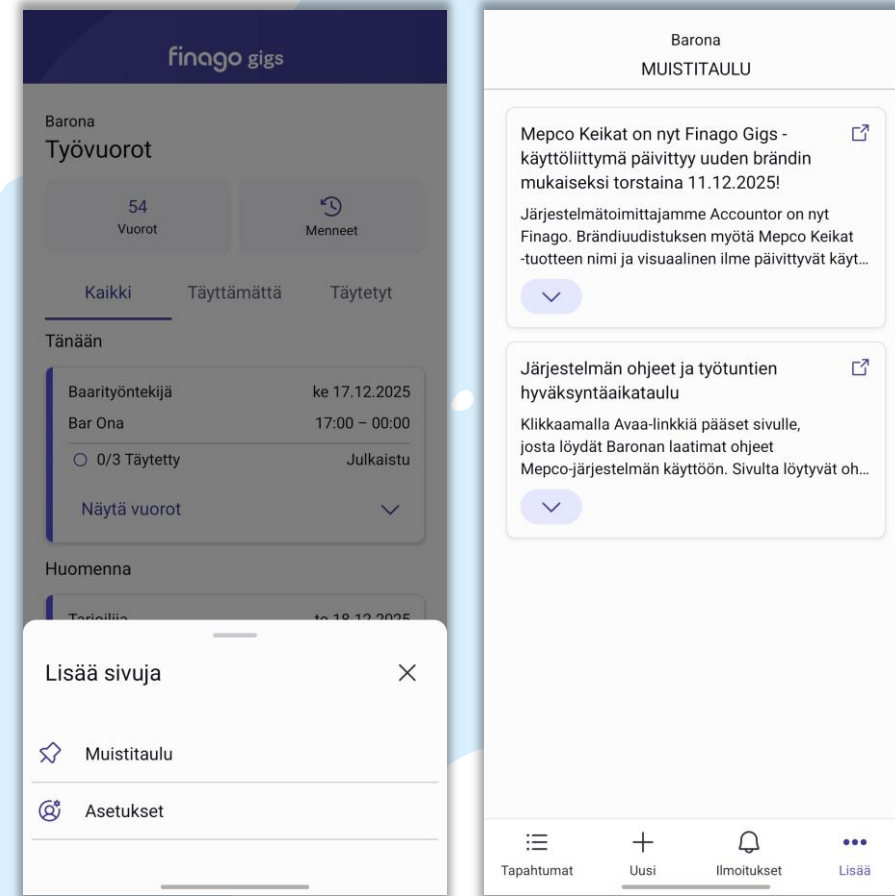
finago gigs

Barona
Työvuorot

54
Vuorot

Menneet

Kaikki Täyttämättä Täytetyt

Tänään

Baarityöntekijä ke 17.12.2025
Bar Ona 17:00 – 00:00
0/3 Täytetty Julkaistu

Näytä vuorot

Huomenna

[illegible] to 18.12.2025

Lisää sivuja

Muistitaulu

Asetukset

Barona
MUISTITAULU

Mepco Keikat on nyt Finago Gigs -käyttöliittymä päivittyy uuden brändin mukaiseksi torstaina 11.12.2025!

Järjestelmätoimittajamme Accountor on nyt Finago. Brändiuudistuksen myötä Mepco Keikat -tuotteen nimi ja visuaalinen ilme päivittyvät käyt...

Järjestelmän ohjeet ja työtuntien hyväksyntäaikataulu

Klikkaamalla Avaa-linkkiä pääset sivulle, josta löydät Baronan laatimat ohjeet Mepco-järjestelmän käyttöön. Sivulta löytyvät oh...

Tapahtumat Uusi Ilmoitukset Lisää